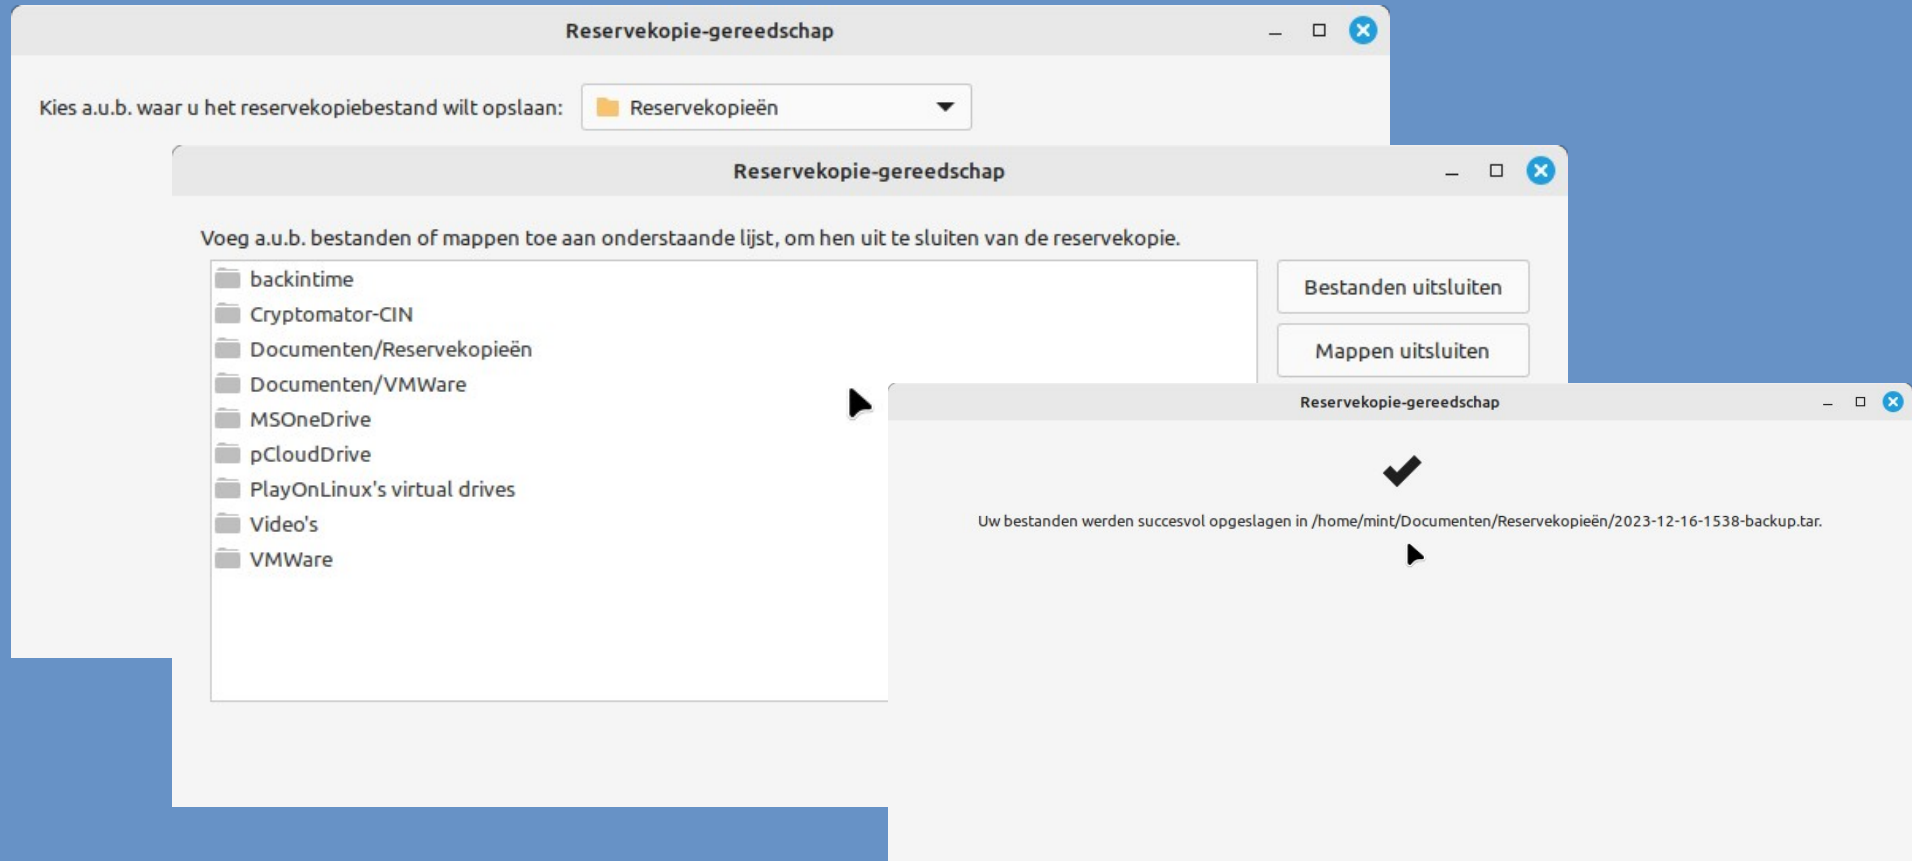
Reservekopie-gereedschap

Kies a.u.b. waar u het reservekopiebestand wilt opslaan: Reservekopieën

Reservekopie-gereedschap

Voeg a.u.b. bestanden of mappen toe aan onderstaande lijst, om hen uit te sluiten van de reservekopie.

backintime
Cryptomator-CIN
Documenten/Reservekopieën
Documenten/VMWare
MSOneDrive
pCloudDrive
PlayOnLinux's virtual drives
Video's
VMWare

Bestanden uitsluiten
Mappen uitsluiten

Reservekopie-gereedschap

Uw bestanden werden succesvol opgeslagen in /home/mint/Documenten/Reservekopieën/2023-12-16-1538-backup.tar.